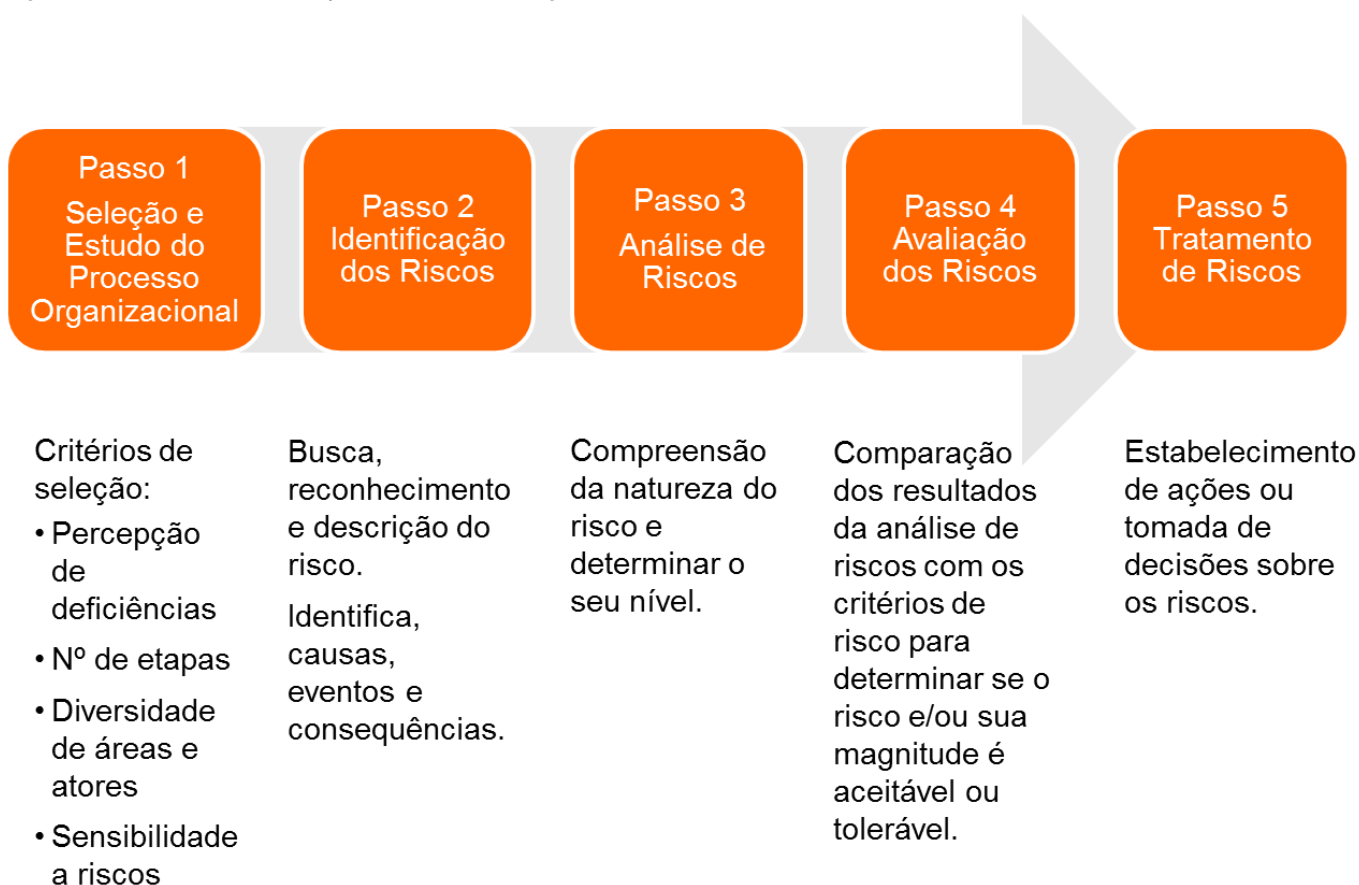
Passo 1
Seleção e Estudo do Processo Organizacional

Passo 2
Identificação dos Riscos

Passo 3
Análise de Riscos

Passo 4
Avaliação dos Riscos

Passo 5
Tratamento de Riscos

Critérios de seleção:
• Percepção de deficiências
• Nº de etapas
• Diversidade de áreas e atores
• Sensibilidade a riscos

Busca, reconhecimento e descrição do risco.

Identifica, causas, eventos e consequências.

Compreensão da natureza do risco e determinar o seu nível.

Comparação dos resultados da análise de riscos com os critérios de risco para determinar se o risco e/ou sua magnitude é aceitável ou tolerável.

Estabelecimento de ações ou tomada de decisões sobre os riscos.